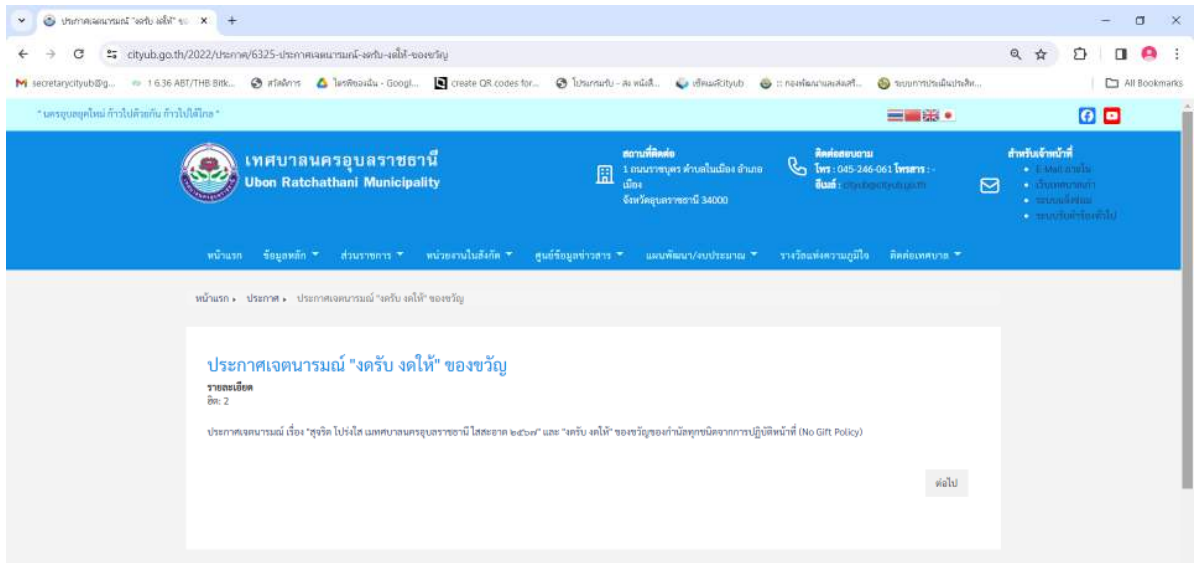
ประกาศเจตนารมณ์ "งดรับ งดให้" ขอ ×

cityub.go.th/2022/ประกาศ/6325-ประกาศเจตนารมณ์-งดรับ-งดให้-ของขวัญ

secretarycityub@g... 1 6.36 ABT/THB Bitk... สวัสดิการ ไดรฟ์ของฉัน - Googl... create QR codes for... โปรแกรมรับ - ส่ง หนังสือ... เช็คเมล์cityub ::กองพัฒนาและส่งเสริ... ระบบการประเมินประสิท... All Bookmarks

* นครอุบลยุคใหม่ ก้าวไปด้วยกัน ก้าวไปได้ไกล *

เทศบาลนครอุบลราชธานี
Ubon Ratchathani Municipality

สถานที่ติดต่อ
1 ถนนราชบุตร ตำบลในเมือง อำเภอเมือง
จังหวัดอุบลราชธานี 34000

ติดต่อสอบถาม
โทร : 045-246-061 โทรสาร : -
อีเมล์ : cityub@cityub.go.th

สำหรับเจ้าหน้าที่
• E-Mail ภายใน
• เว็บเทศบาลเก่า
• ระบบแจ้งซ่อม
• ระบบบริหารงานทั่วไป

หน้าแรก ข้อมูลหลัก ส่วนราชการ หน่วยงานในสังกัด ศูนย์ข้อมูลข่าวสาร แผนพัฒนา/งบประมาณ รางวัลแห่งความภูมิใจ ติดต่อเทศบาล

หน้าแรก ▸ ประกาศ ▸ ประกาศเจตนารมณ์ "งดรับ งดให้" ของขวัญ

ประกาศเจตนารมณ์ "งดรับ งดให้" ของขวัญ

รายละเอียด
ฮิต: 2

ประกาศเจตนารมณ์ เรื่อง "สุจริต โปร่งใส เทศบาลนครอุบลราชธานี ใสสะอาด ๒๕๖๗" และ "งดรับ งดให้" ของขวัญของกำนัลทุกชนิดจากการปฏิบัติหน้าที่ (No Gift Policy)

ต่อไป